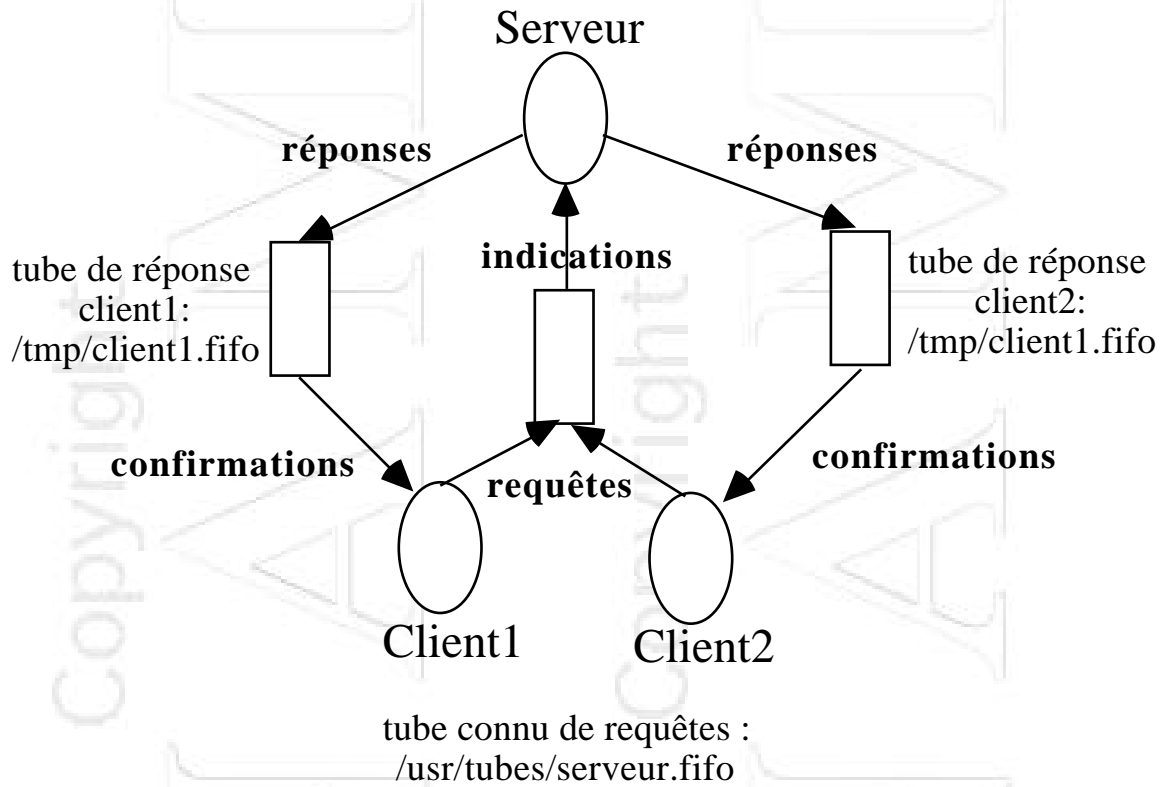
Serveur

réponses

réponses

tube de réponse client1: /tmp/client1.fifo

indications

tube de réponse client2: /tmp/client1.fifo

confirmations

confirmations

requêtes

Client1

Client2

tube connu de requêtes : /usr/tubes/serveur.fifo

Copyright

Copyright